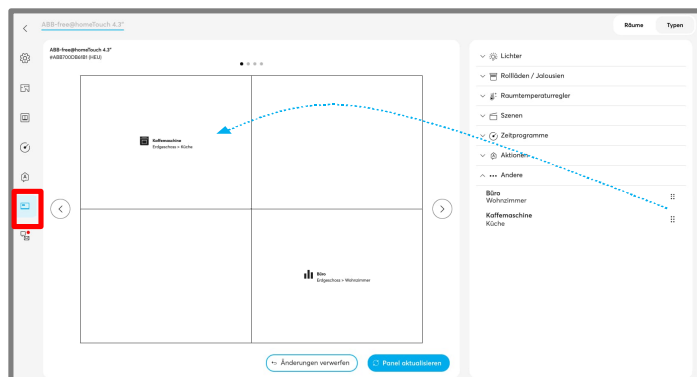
ABB-free@homeTouch 4.3"

Räume Typen

ABB-free@homeTouch 4.3"
#ABB700DB61B1 (NEU)

Kaffeemaschine
Erdgeschoss > Küche

Büro
Erdgeschoss > Wohnzimmer

Änderungen verwerfen

Panel aktualisieren

Lichter

Rollläden / Jalousien

Raumtemperaturregler

Szenen

Zeitprogramme

Aktionen

Andere

Büro
Wohnzimmer

Kaffeemaschine
Küche